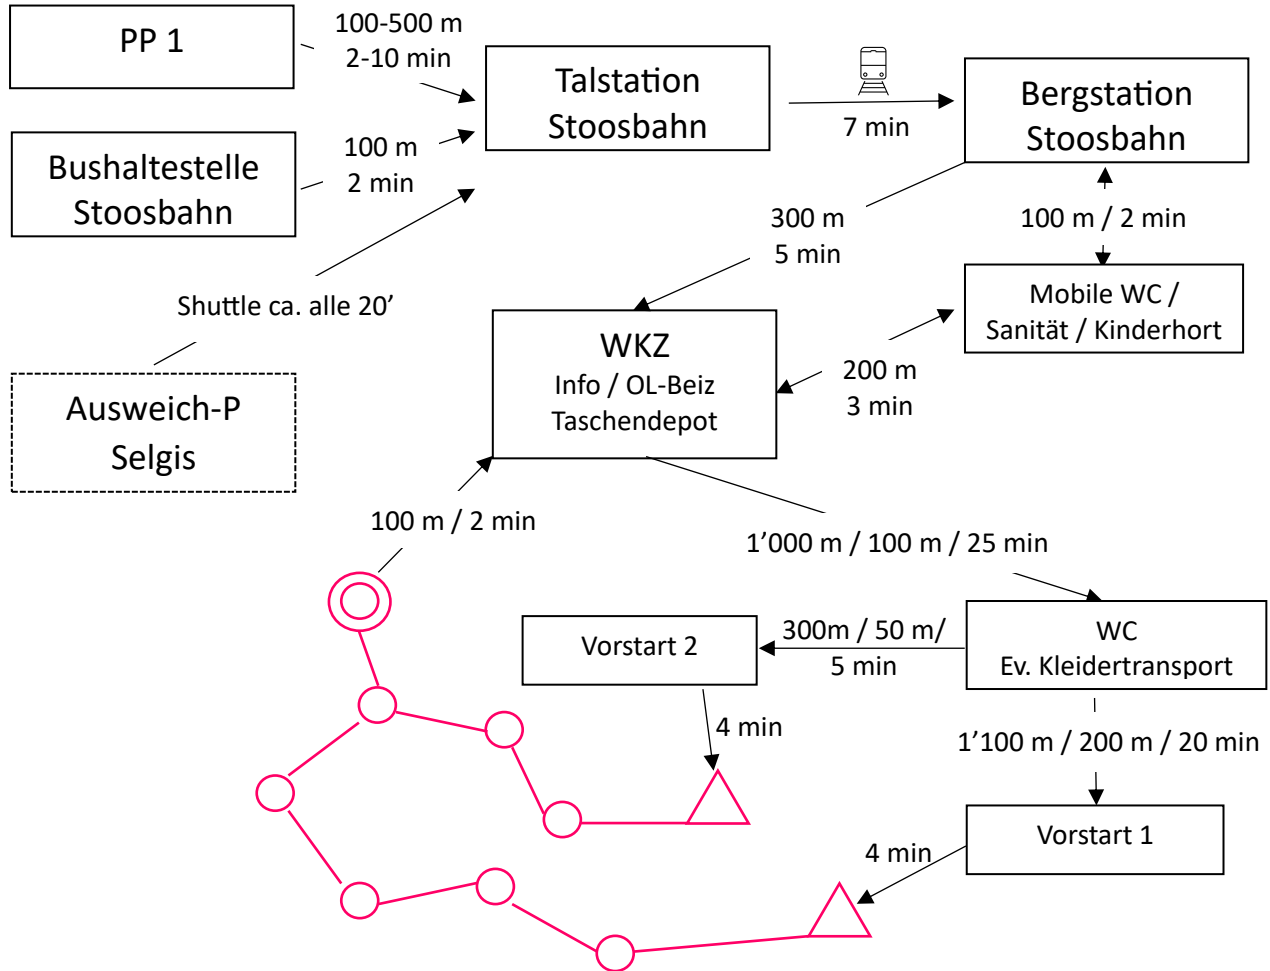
PP 1

100-500 m
2-10 min

Talstation
Stoosbahn

7 min

Bergstation
Stoosbahn

Bushaltestelle
Stoosbahn

100 m
2 min

300 m
5 min

100 m / 2 min

Shuttle ca. alle 20'

Mobile WC /
Sanität / Kinderhort

WKZ
Info / OL-Beiz
Taschendepot

200 m
3 min

Ausweich-P
Selgis

100 m / 2 min

1'000 m / 100 m / 25 min

Vorstart 2

300m / 50 m/
5 min

WC
Ev. Kleidertransport

4 min

1'100 m / 200 m / 20 min

Vorstart 1

4 min